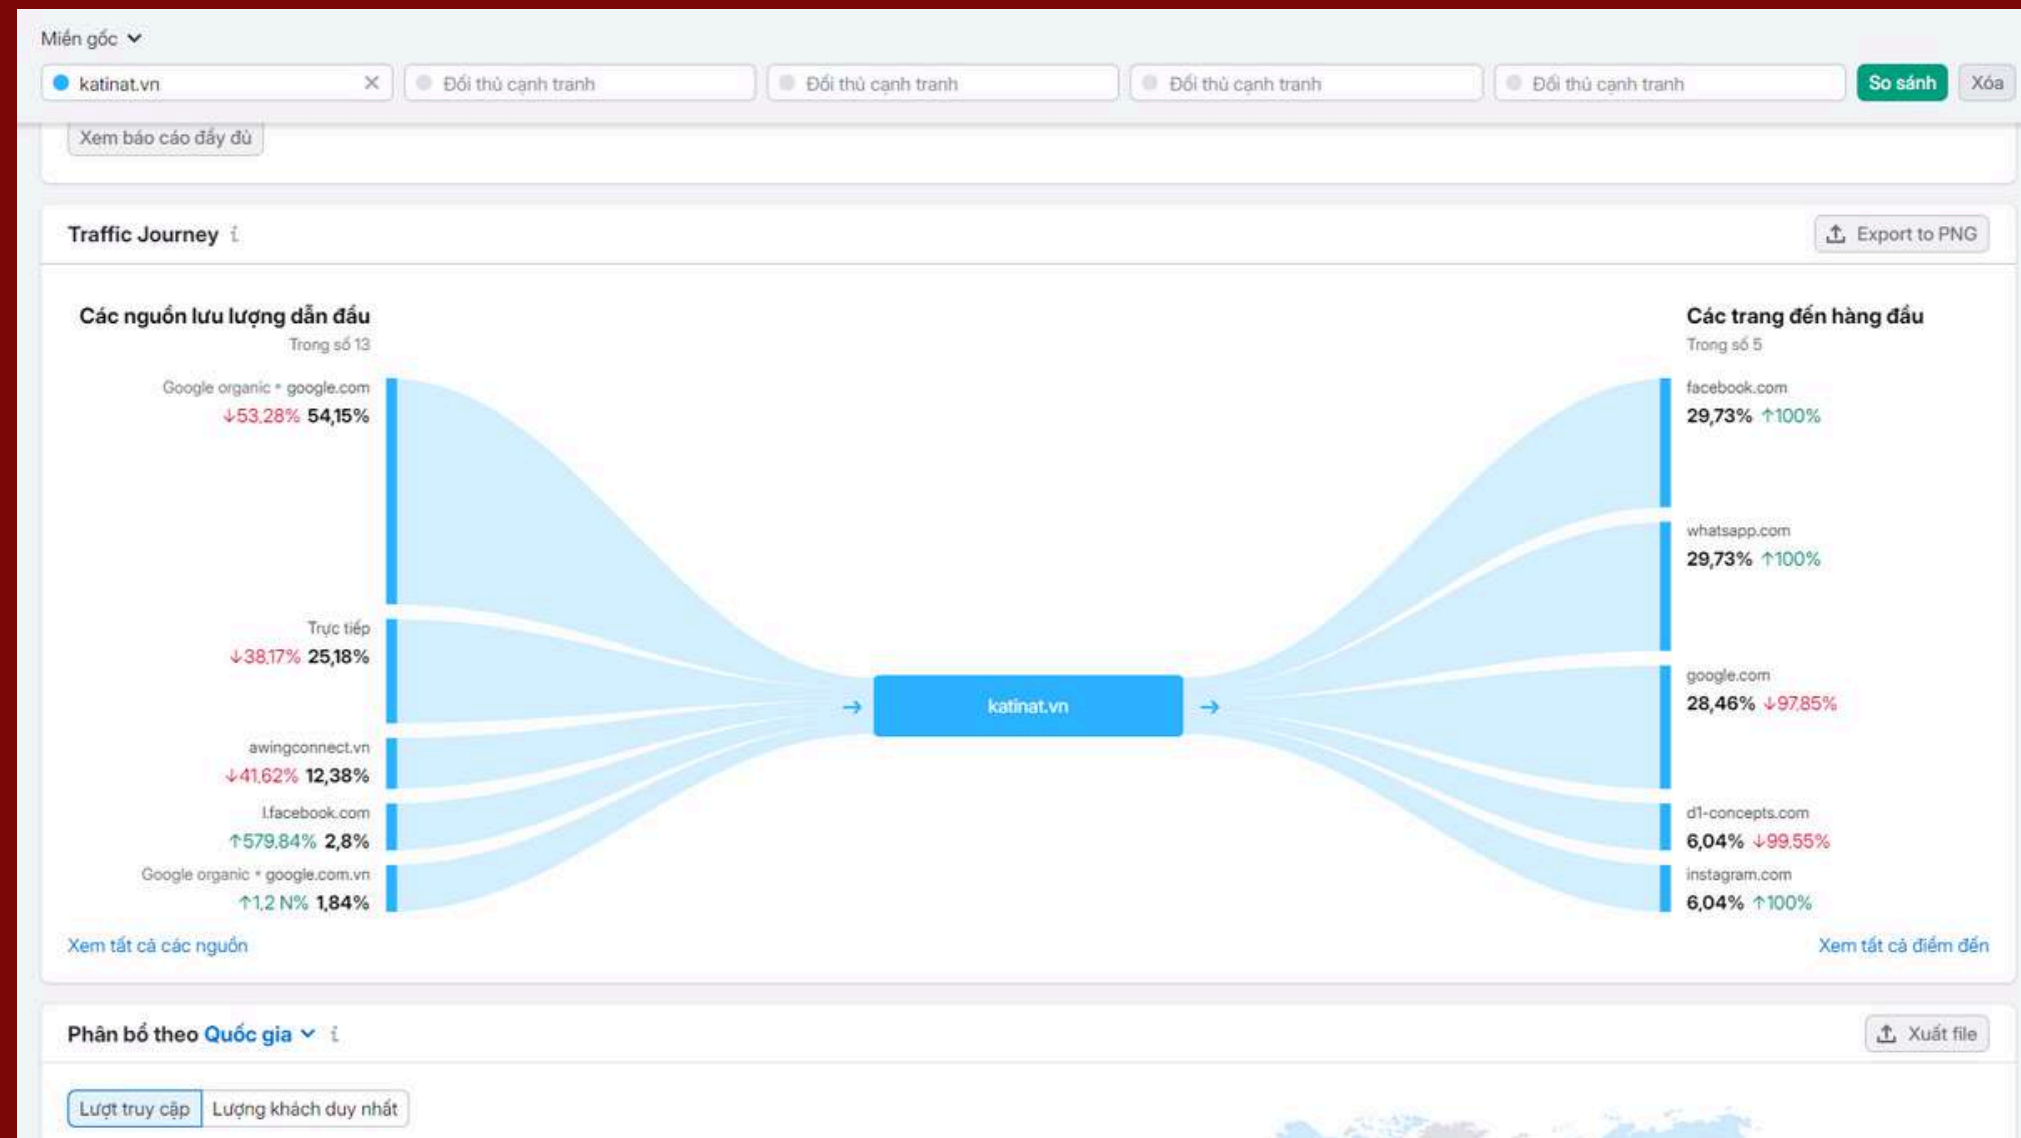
Miền gốc

katinat.vn

Đối thủ cạnh tranh

Đối thủ cạnh tranh

Đối thủ cạnh tranh

Đối thủ cạnh tranh

So sánh

Xóa

Xem báo cáo đầy đủ

Traffic Journey

Export to PNG

Các nguồn lưu lượng dẫn đầu
Trong số 13

Google organic • google.com
↓53,28% 54,15%

Trực tiếp
↓38,17% 25,18%

awingconnect.vn
↓41,62% 12,38%

l.facebook.com
↑579,84% 2,8%

Google organic • google.com.vn
↑1,2 N% 1,84%

katinat.vn

Các trang đến hàng đầu
Trong số 5

facebook.com
29,73% ↑100%

whatsapp.com
29,73% ↑100%

google.com
28,46% ↓97,85%

d1-concepts.com
6,04% ↓99,55%

instagram.com
6,04% ↑100%

Xem tất cả các nguồn

Xem tất cả điểm đến

Phân bổ theo Quốc gia

Xuất file

Lượt truy cập

Lượng khách duy nhất